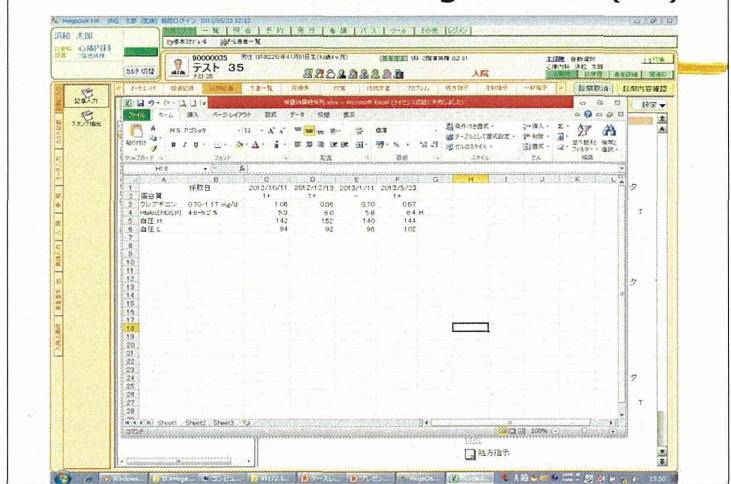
MegaOak HR 浜松 太郎 (医師) 前回ログイン 2012/05/23 12:12

浜松 太郎
心臓内科

90000035
テスト 35

入院

カルテ 切替

記事入力

スタンプ検索

検査結果等表.xlsx - Microsoft Excel

ファイル ホーム 挿入 ページレイアウト 数式 データ 校閲 表示

MS Pゴシック 11

クリップボード フォント 配置 数値 スタイル セル 編集

| | A | B | C | D | E | F |
|---|---|---|---|---|---|---|
| 1 | | 採取日 | 2012/10/11 | 2012/12/13 | 2013/1/11 | 2013/5/23 |
| 2 | 蛋白質 | | 1+ | 1+ | | 1+ |
| 3 | クレアチニン | 0.70-1.17 mg/dl | 1.06 | 0.86 | 0.70 | 0.87 |
| 4 | HbA1c(NGSP) | 4.6-6.2 % | 5.3 | 6.0 | 5.8 | 6.4 H |
| 5 | 血圧 H | | 142 | 152 | 140 | 144 |
| 6 | 血圧 L | | 84 | 92 | 96 | 102 |

Sheet1 Sheet2 Sheet3

100%

処方指示

15:50